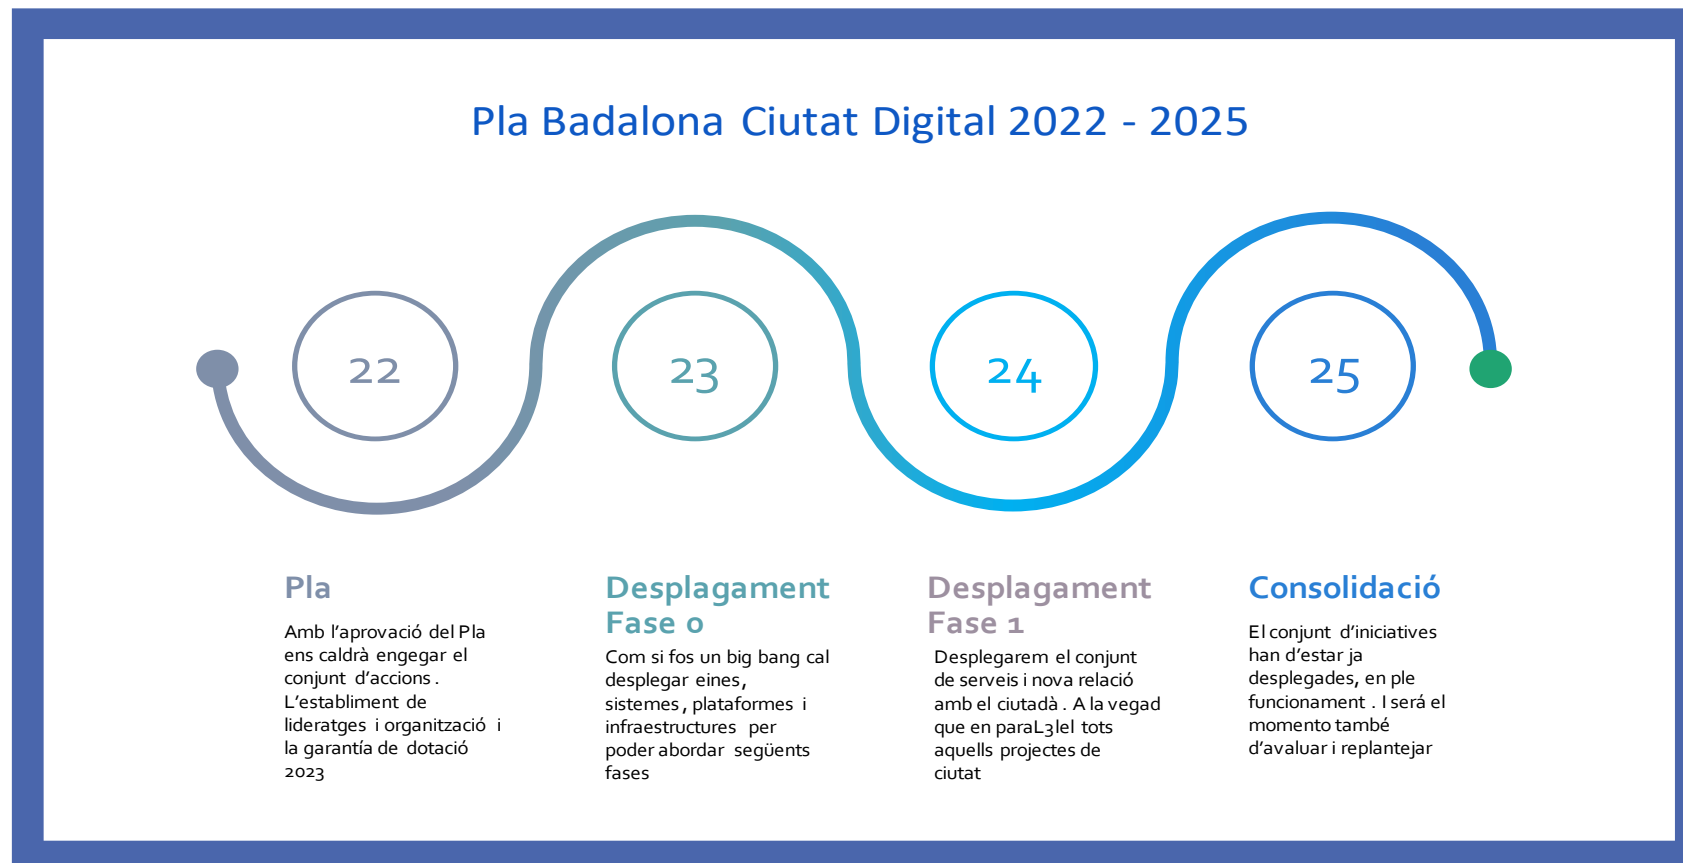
Pla Badalona Ciutat Digital 2022 - 2025

22

23

24

25

Pla

Amb l'aprovació del Pla ens caldrà engegar el conjunt d'accions . L'establiment de lideratges i organització i la garantía de dotació 2023

Desplagament Fase 0

Com si fos un big bang cal desplegar eines, sistemes , plataformes i infraestructures per poder abordar següents fases

Desplagament Fase 1

Desplegarem el conjunt de serveis i nova relació amb el ciutadà . A la vegad que en paraL3lel tots aquells projectes de ciutat

Consolidació

El conjunt d'iniciatives han d'estar ja desplegades, en ple funcionament . I será el momento també d'avaluar i replantejar